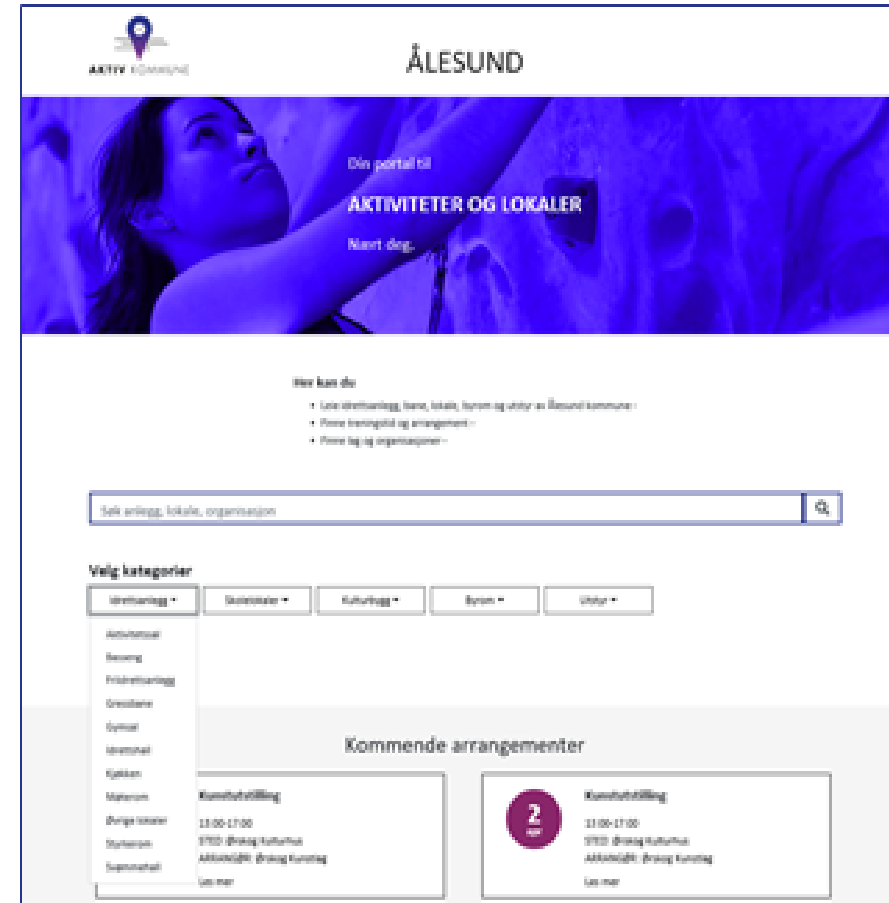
AKTIV KOMMUNE

ÅLESUND

Din portal til

AKTIVITETER OG LOKALER

Nært deg.

Her kan du

- Leie idrettsanlegg, baner, lokaler, byrom og utstyr av Ålesund kommune
- Finne treningstid og arrangement
- Finne lag og organisasjoner

Søk anlegg, lokale, organisasjon

Velg kategorier

Idrettsanlegg ▾ | Skolelokaler ▾ | Kulturbygg ▾ | Byrom ▾ | Utstyr ▾

Aktivitetssal
Basseng
Friidrettsanlegg
Gressbane
Gymsal
Idrettshall
Kjøkken
Møterom
Øvrige lokaler
Styrerom
Svømmehall

Kommende arrangementer

Kunstutstilling
13:00-17:00
STED: Ørskog Kulturhus
ARRANGØR: Ørskog Kunstlag
Les mer

2
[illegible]

Kunstutstilling
13:00-17:00
STED: Ørskog Kulturhus
ARRANGØR: Ørskog Kunstlag
Les mer